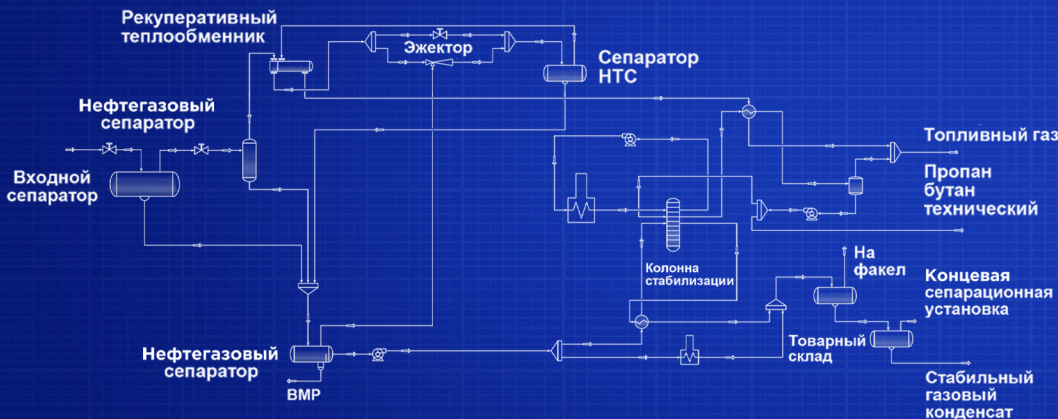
Рекуперативный теплообменник

Эжектор

Сепаратор НТС

Нефтегазовый сепаратор

Входной сепаратор

Топливный газ

Пропан бутан технический

Колонна стабилизации

На факел

Концевая сепарационная установка

Нефтегазовый сепаратор

ВМР

Товарный склад

Стабильный газовый конденсат